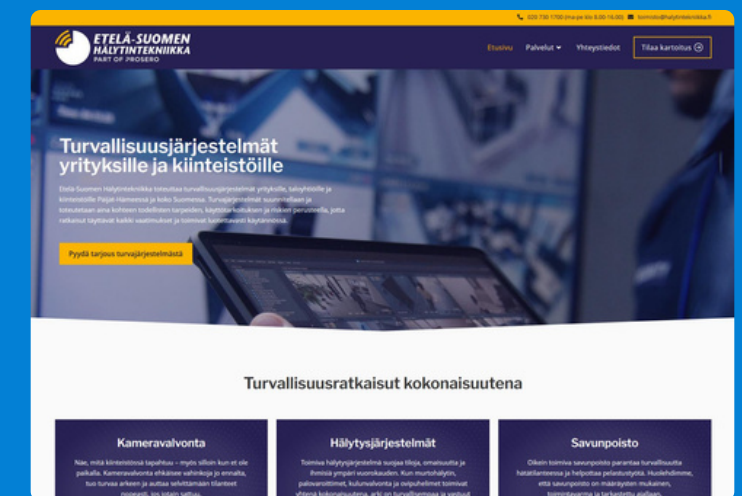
020 730 1700 (ma-pe klo 8.00-16.00) toimisto@halytintekniikka.fi

ETELÄ-SUOMEN HÄLYTINTEKNIIKKA PART OF PROSERO

Etusivu Palvelut Yhteystiedot Tilaa kartoitus

Turvallisuusjärjestelmät yrityksille ja kiinteistöille

Etelä-Suomen Hälytintekniikka toteuttaa turvallisuusjärjestelmät yrityksille, taloyhtiöille ja kiinteistöille Päijät-Hämeessä ja koko Suomessa. Turvajärjestelmät suunnittelaan ja toteutetaan aina kohteen todellisten tarpeiden, käyttötarkoituksen ja riskien perusteella, jotta ratkaisut täyttävät kaikki vaatimukset ja toimivat luotettavasti käytännössä.

Pyydä tarjous turvajärjestelmästä

Turvallisuusratkaisut kokonaisuutena

Kameravalvonta

Näe, mitä kiinteistössä tapahtuu – myös silloin kun et ole paikalla. Kameravalvonta ehkäisee vahinkoja ja ennalta, tuo turvaa arkeen ja auttaa selvittämään tilanteet nopeasti, jos jotain sattuu.

Hälytysjärjestelmät

Toimiva hälytysjärjestelmä suojaa tiloja, omaisuutta ja ihmisiä ympäri vuorokauden. Kun murtohälytin, palovaroittimet, kulunvalvonta ja ovipuhelimet toimivat yhtenä kokonaisuutena, arki on turvallisempaa ja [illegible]

Savunpoisto

Oikein toimiva savunpoisto parantaa turvallisuutta hätätilanteessa ja helpottaa pelastustyötä. Huolehdimme, että savunpoisto on määräysten mukainen, toimintavarma ja tarkastettu ajallaan.